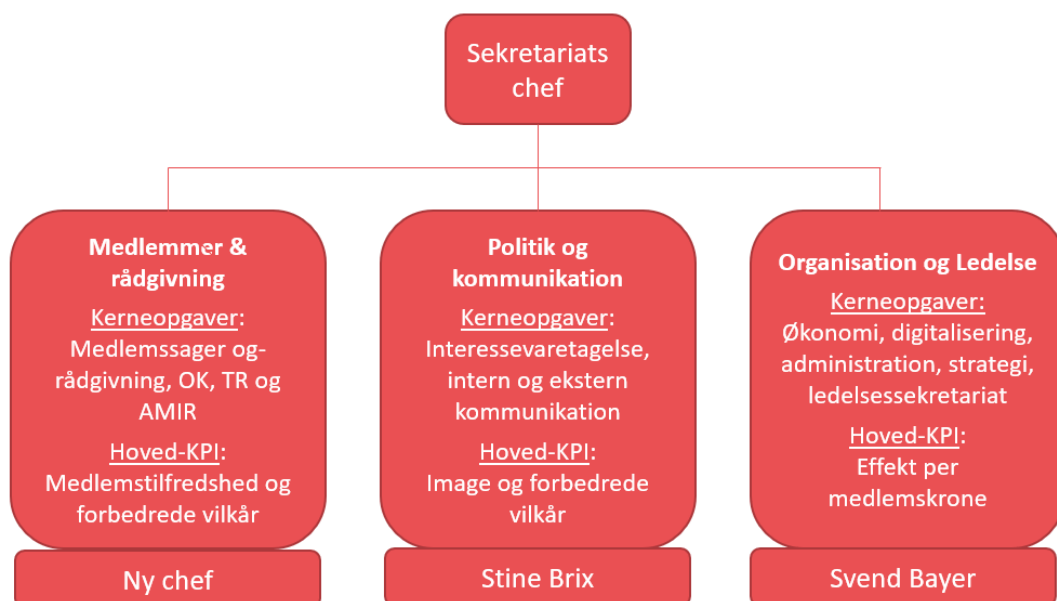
Sekretariats chef

Medlemmer & rådgivning

Kerneopgaver: Medlemssager og- rådgivning, OK, TR og AMIR

Hoved-KPI: Medlemstilfredshed og forbedrede vilkår

Ny chef

Politik og kommunikation

Kerneopgaver: Interessevaretagelse, intern og ekstern kommunikation

Hoved-KPI: Image og forbedrede vilkår

Stine Brix

Organisation og Ledelse

Kerneopgaver: Økonomi, digitalisering, administration, strategi, ledelsessekretariat

Hoved-KPI: Effekt per medlemskrone

Svend Bayer